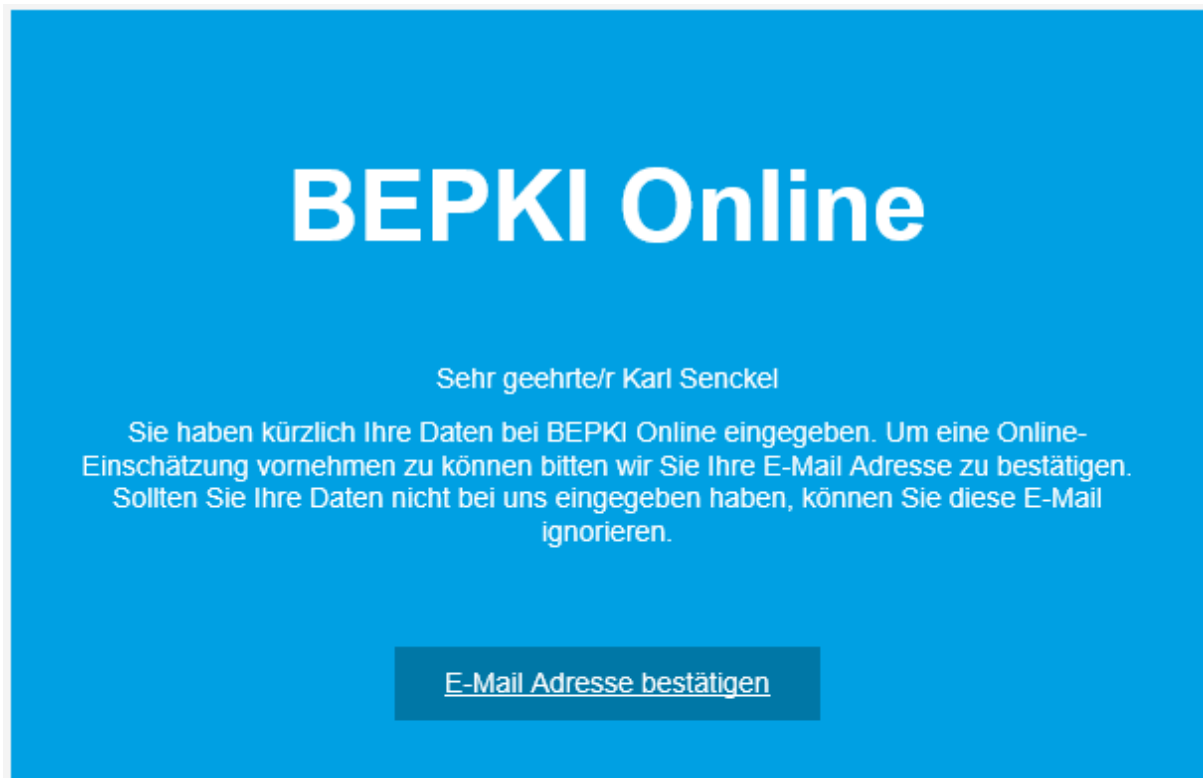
BEPKI Online

Sehr geehrte/r Karl Senckel

Sie haben kürzlich Ihre Daten bei BEPKI Online eingegeben. Um eine Online-Einschätzung vornehmen zu können bitten wir Sie Ihre E-Mail Adresse zu bestätigen. Sollten Sie Ihre Daten nicht bei uns eingegeben haben, können Sie diese E-Mail ignorieren.

E-Mail Adresse bestätigen